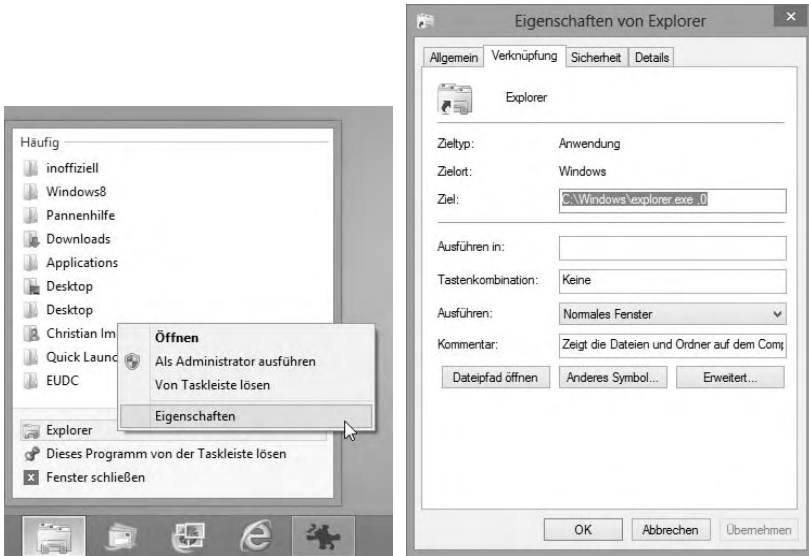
Häufig
inoffiziell
Windows8
Pannenhilfe
Downloads
Applications
Desktop
Desktop
Christian Im
Quick Launc
EUDC

Öffnen
Als Administrator ausführen
Von Taskleiste lösen
Eigenschaften

Explorer
Dieses Programm von der Taskleiste lösen
Fenster schließen

Eigenschaften von Explorer

Allgemein | Verknüpfung | Sicherheit | Details

Explorer

Zieltyp: Anwendung
Zielort: Windows
Ziel: C:\Windows\explorer.exe ,0

Ausführen in:
Tastenkombination: Keine
Ausführen: Normales Fenster
Kommentar: Zeigt die Dateien und Ordner auf dem Comp

Dateipfad öffnen | Anderes Symbol... | Erweitert...

OK | Abbrechen | Übernehmen